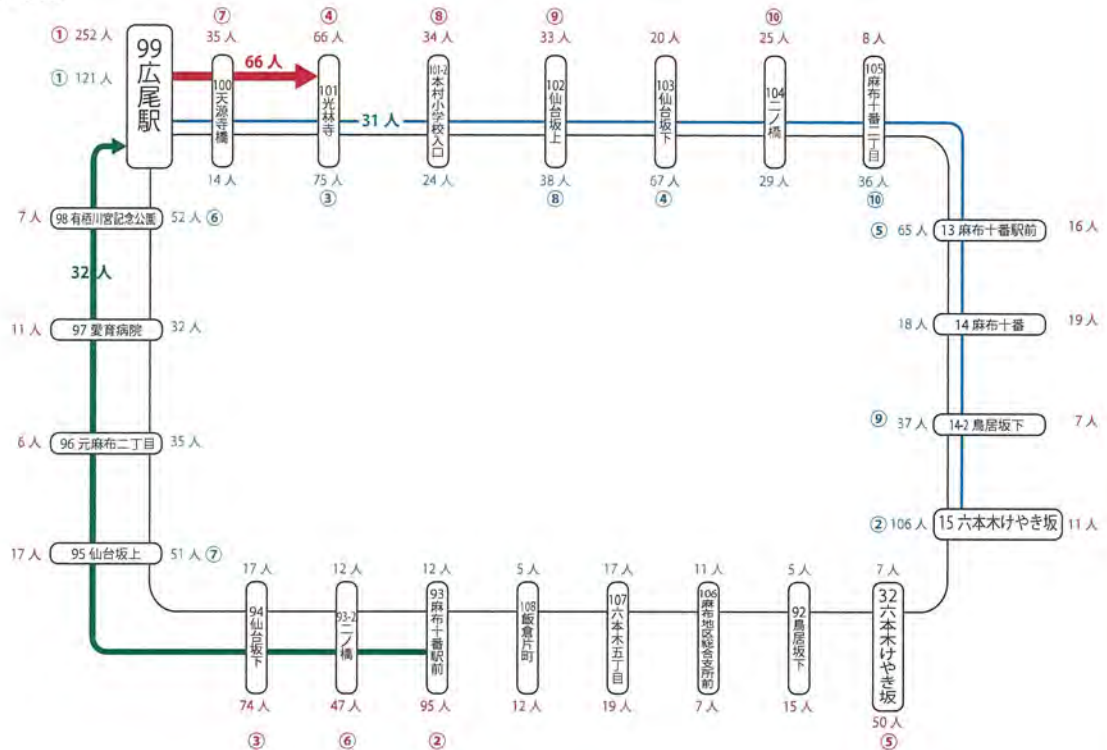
① 252人
① 121人
99 広尾駅
⑦ 35人
100 天源寺橋
14人
66人
④ 66人
101 光林寺
75人
③
31人
⑧ 34人
101-2 本村小学校入口
24人
⑨ 33人
102 仙台坂上
38人
⑧
20人
103 仙台坂下
67人
④
⑩ 25人
104 二ノ橋
29人
8人
105 麻布十番二丁目
36人
⑩
7人 98 有栖川宮記念公園 52人 ⑥
32人
11人 97 愛育病院 32人
6人 96 元麻布二丁目 35人
17人 95 仙台坂上 51人 ⑦
⑤ 65人 13 麻布十番駅前 16人
18人 14 麻布十番 19人
⑨ 37人 14-2 鳥居坂下 7人
② 106人 15 六本木けやき坂 11人
17人
94 仙台坂下
74人
③
12人
93-2 二ノ橋
47人
⑥
12人
93 麻布十番駅前
95人
②
5人
108 飯倉片町
12人
17人
107 六本木五丁目
19人
11人
106 麻布地区総合支所前
7人
5人
92 鳥居坂下
15人
7人
32 六本木けやき坂
50人
⑤